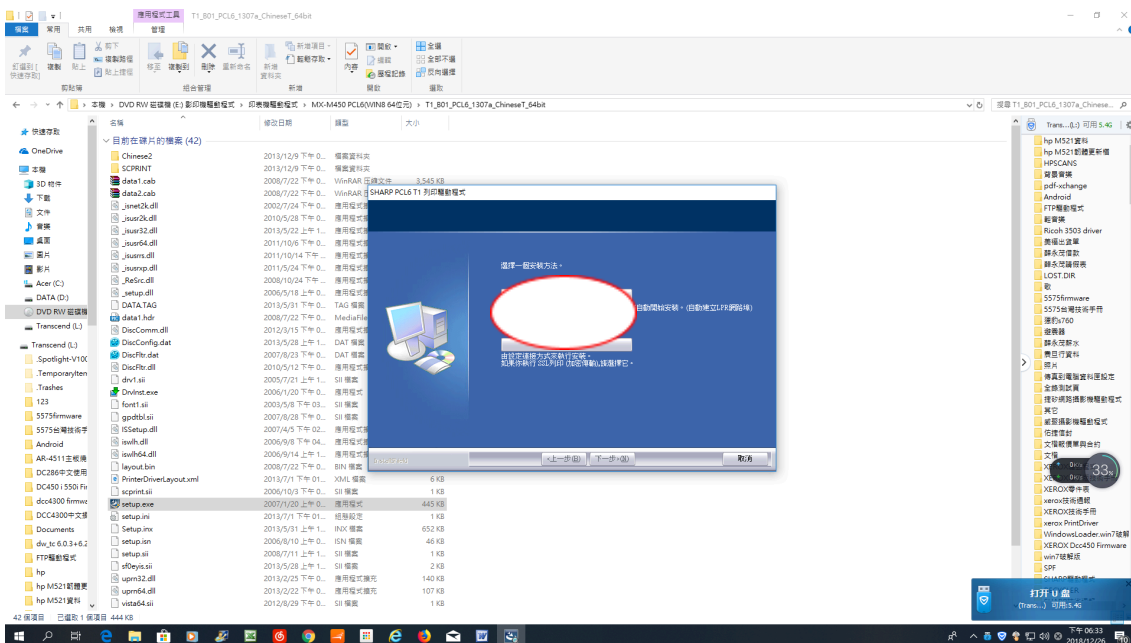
應用程式工具　T1_B01_PCL6_1307a_ChineseT_64bit

檔案　常用　共用　檢視　管理

釘選到快速存取　複製　貼上　剪下　複製路徑　貼上捷徑　剪貼簿　移至　複製到　刪除　重新命名　組合管理　新增資料夾　新增項目　輕鬆存取　新增　內容　開啟　編輯　歷程記錄　開啟　全選　全部不選　反向選擇　選取

本機 > DVD RW 磁碟機 (E:) 影印機驅動程式 > 印表機驅動程式 > MX-M450 PCL6(WIN8 64位元) > T1_B01_PCL6_1307a_ChineseT_64bit

搜尋 T1_B01_PCL6_1307a_Chinese...

快速存取
OneDrive
本機
3D 物件
下載
文件
音樂
桌面
圖片
影片
Acer (C:)
DATA (D:)
DVD RW 磁碟機
Transcend (L:)
Transcend (L:)
.Spotlight-V100
.TemporaryItems
.Trashes
123
5575firmware
5575台灣技術手
Android
AR-4511主板燒
DC286中文使用
DC450 i 550i Fi
dcc4300 firmw
DCC4300中文版
Documents
dw_tc 6.0.3+6.2
FTP驅動程式
hp
hp M521韌體更
hp M521資料

| 名稱 | 修改日期 | 類型 | 大小 |
|---|---|---|---|
| 目前在碟片的檔案 (42) | | | |
| Chinese2 | 2013/12/9 下午 0... | 檔案資料夾 | |
| SCPRINT | 2013/12/9 下午 0... | 檔案資料夾 | |
| data1.cab | 2008/7/22 下午 0... | WinRAR 壓縮文件 | 3,545 KB |
| data2.cab | 2008/7/22 下午 0... | WinRAR 壓 | |
| _isnet2k.dll | 2002/7/24 下午 0... | 應用程式擴 | |
| _isusr2k.dll | 2010/5/28 下午 0... | 應用程式擴 | |
| _isusr32.dll | 2013/5/22 上午 1... | 應用程式擴 | |
| _isusr64.dll | 2011/10/6 下午 0... | 應用程式擴 | |
| _isusrrs.dll | 2010/11/14 下午 ... | 應用程式擴 | |
| _isusrxp.dll | 2011/5/24 下午 0... | 應用程式擴 | |
| _ReSrc.dll | 2008/10/24 下午 ... | 應用程式擴 | |
| _setup.dll | 2006/5/18 上午 0... | 應用程式擴 | |
| DATA.TAG | 2013/5/31 下午 0... | TAG 檔案 | |
| data1.hdr | 2008/7/22 下午 0... | MediaFile | |
| DiscComm.dll | 2012/3/15 下午 0... | 應用程式擴 | |
| DiscConfig.dat | 2013/5/28 上午 1... | DAT 檔案 | |
| DiscFltr.dat | 2007/8/23 下午 0... | DAT 檔案 | |
| DiscFltr.dll | 2010/5/12 下午 0... | 應用程式擴 | |
| drv1.sii | 2005/7/21 上午 1... | SII 檔案 | |
| DrvInst.exe | 2006/1/20 下午 0... | 應用程式 | |
| font1.sii | 2003/5/8 下午 03... | SII 檔案 | |
| gpdtbl.sii | 2007/8/28 下午 0... | SII 檔案 | |
| ISSetup.dll | 2007/4/5 下午 02... | 應用程式擴 | |
| iswlh.dll | 2006/9/8 下午 04... | 應用程式擴 | |
| iswlh64.dll | 2006/9/14 上午 1... | 應用程式擴 | |
| layout.bin | 2008/7/22 下午 0... | BIN 檔案 | |
| PrinterDriverLayout.xml | 2013/7/1 下午 01... | XML 檔案 | 6 KB |
| scprint.sii | 2006/10/3 下午 0... | SII 檔案 | 1 KB |
| setup.exe | 2007/1/20 上午 0... | 應用程式 | 445 KB |
| setup.ini | 2013/7/1 下午 01... | 組態設定 | 1 KB |
| Setup.inx | 2013/5/31 上午 1... | INX 檔案 | 652 KB |
| setup.isn | 2006/8/10 上午 0... | ISN 檔案 | 46 KB |
| setup.sii | 2008/7/11 上午 1... | SII 檔案 | 1 KB |
| sf0eyis.sii | 2013/5/28 上午 1... | SII 檔案 | 2 KB |
| uprn32.dll | 2013/2/25 下午 0... | 應用程式擴充 | 140 KB |
| uprn64.dll | 2013/2/22 下午 0... | 應用程式擴充 | 107 KB |
| vista64.sii | 2012/8/29 下午 0... | SII 檔案 | 1 KB |

SHARP PCL6 T1 列印驅動程式

選擇一個安裝方法。

自動開始安裝。(自動建立LPR網路埠)

由設定連接方式來執行安裝。
如果你執行 SSL列印 (加密傳輸),請選擇它。

<上一步(B)　下一步(N)>　取消

Trans...(L:) 可用 5.4G
hp M521資料
hp M521韌體更新檔
HPSCANS
背景音樂
pdf-xchange
Android
FTP驅動程式
範例集
Ricoh 3503 driver
奧維出貨單
靜系統復原
靜系統備份表
LOST.DIR
歌
5575firmware
5575台灣技術手冊
復約x760
遊戲器
靜系統靜水
費目行資料
照片
傳真到電腦資料匣設定
全國測試頁
複印掃描數影印機驅動程式
其它
威服揚影機驅動程式
佰捷信封
文儀報價單與合約
文儀
XEROX零件表
xerox技術通報
XEROX技術手冊
xerox PrintDriver
WindowsLoader.win7破解
XEROX Dcc450 Firmware
win7破解版
SPF

0K/s
0K/s
33%

打开 U 盘
(Trans...) 可用5.4G

42 個項目　已選取 1 個項目 444 KB

下午 06:33
2018/12/26